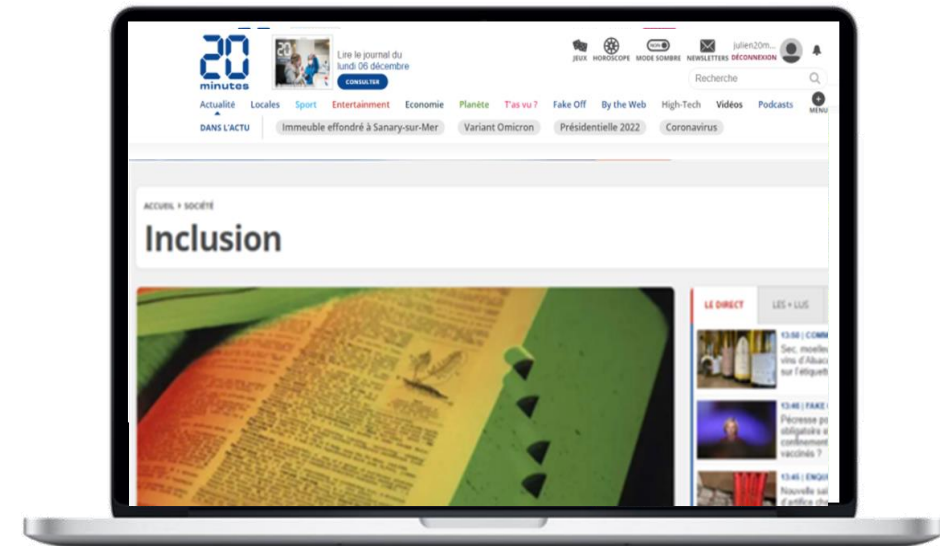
20 minutes

Lire le journal du lundi 06 décembre
CONSULTER

JEUX HOROSCOPE MODE SOMBRE NEWSLETTERS julien20m... DÉCONNEXION

Recherche

Actualité Locales Sport Entertainment Economie Planète T'as vu ? Fake Off By the Web High-Tech Vidéos Podcasts MENU

DANS L'ACTU Immeuble effondré à Sanary-sur-Mer Variant Omicron Présidentielle 2022 Coronavirus

ACCUEIL › SOCIÉTÉ

Inclusion

LE DIRECT LES + LUS

13:50 | COMM
Sec, moelleu vins d'Alsac sur l'étiquet

13:46 | FAKE
Pécresse po obligatoire confinement vaccinés ?

13:45 | ENQU
Nouvelle sai d'artifice ch